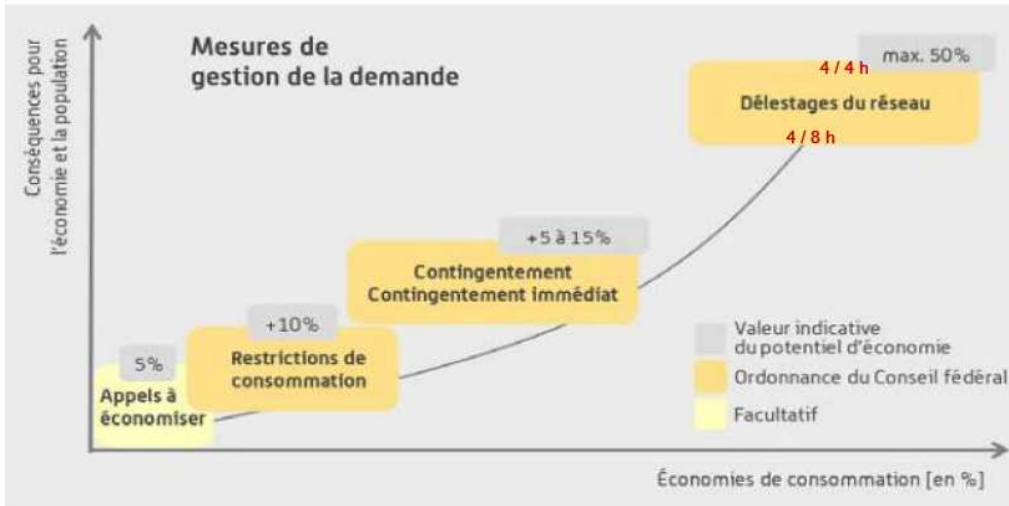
Mesures de gestion de la demande

Conséquences pour l'économie et la population

max. 50%

4 / 4 h

Délestages du réseau

4 / 8 h

+5 à 15%

Contingentement
Contingentement immédiat

+10%

Restrictions de consommation

5%

Appels à économiser

Valeur indicative du potentiel d'économie

Ordonnance du Conseil fédéral

Facultatif

Économies de consommation [en %]